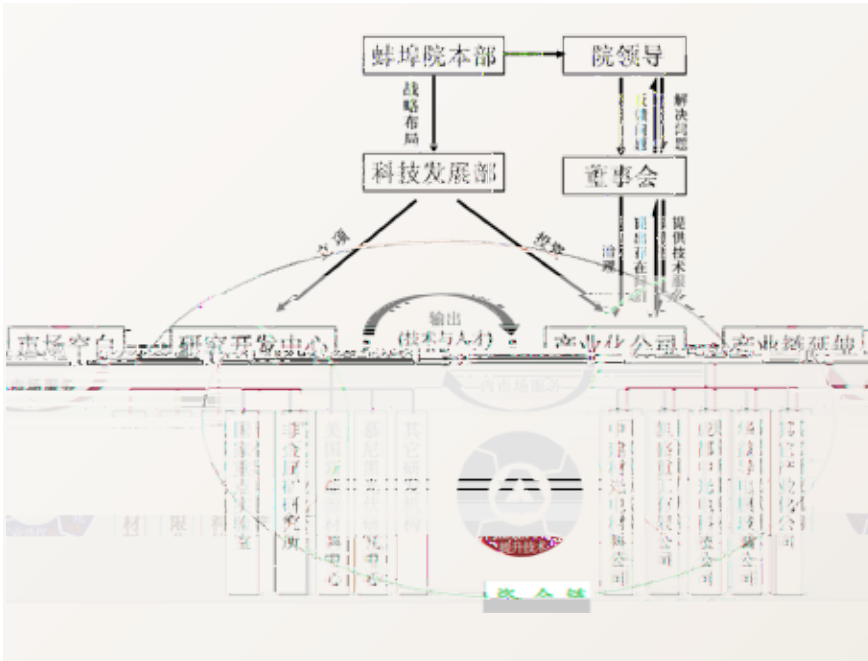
蚌埠院本部

院领导

战略布局

反馈问题

解决问题

科技发展部

董事会

支撑

扶持

治理

回报评价

提供技术服务

输出
(技术与人才)

市场空白

研究开发中心

产业化公司

产业链延伸

为市场服务

国家玻璃深加工工程技术研究中心

玻璃新材料研究院

美国...材料研发中心

...研究中心

其它研究机构

中建材...有限公司

...有限公司

...有限公司

...有限公司

其它产业化公司

材

限

提升技术

资金链